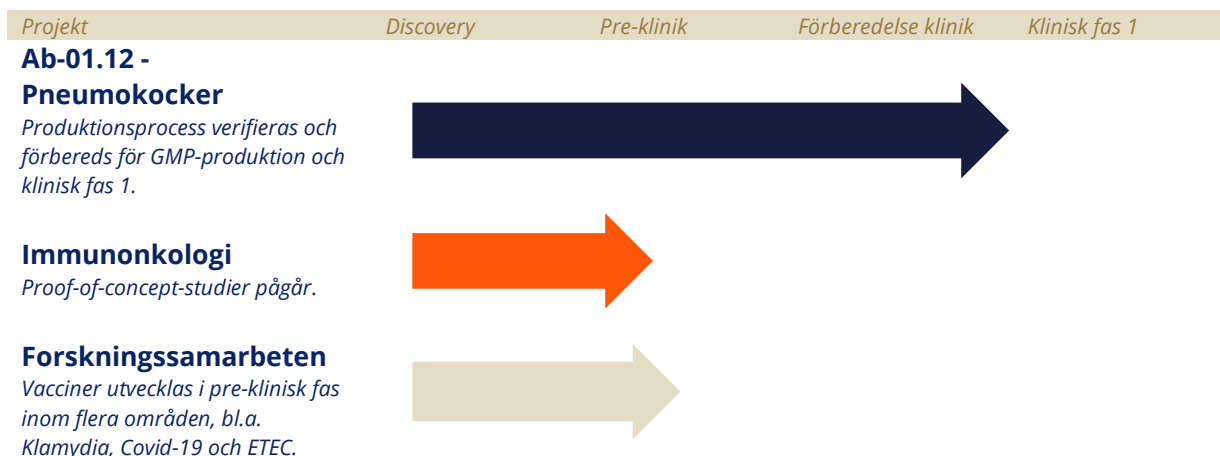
| Projekt | Discovery | Pre-klinik | Förberedelse klinik | Klinisk fas 1 |
|---|---|---|---|---|

**Ab-01.12 - Pneumokocker**
Produktionsprocess verifieras och förbereds för GMP-produktion och klinisk fas 1.

**Immunonkologi**
Proof-of-concept-studier pågår.

**Forskningssamarbeten**
Vacciner utvecklas i pre-klinisk fas inom flera områden, bl.a. Klamydia, Covid-19 och ETEC.